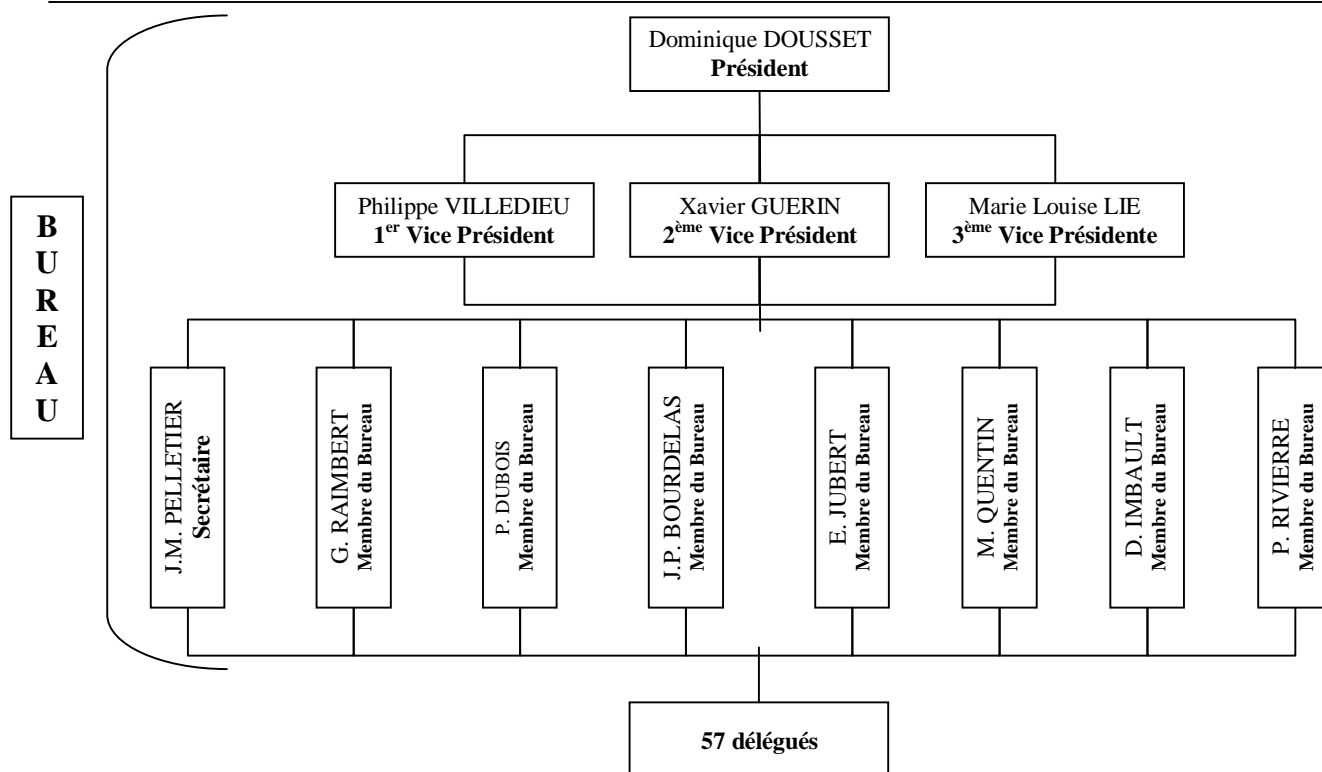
BUREAU

Dominique DOUSSET
**Président**

Philippe VILLEDIEU
**1$^{er}$ Vice Président**

Xavier GUERIN
**2$^{ème}$ Vice Président**

Marie Louise LIE
**3$^{ème}$ Vice Présidente**

J.M. PELLETIER
**Secrétaire**

G. RAIMBERT
**Membre du Bureau**

P. DUBOIS
**Membre du Bureau**

J.P. BOURDELAS
**Membre du Bureau**

E. JUBERT
**Membre du Bureau**

M. QUENTIN
**Membre du Bureau**

D. IMBAULT
**Membre du Bureau**

P. RIVIERRE
**Membre du Bureau**

**57 délégués**